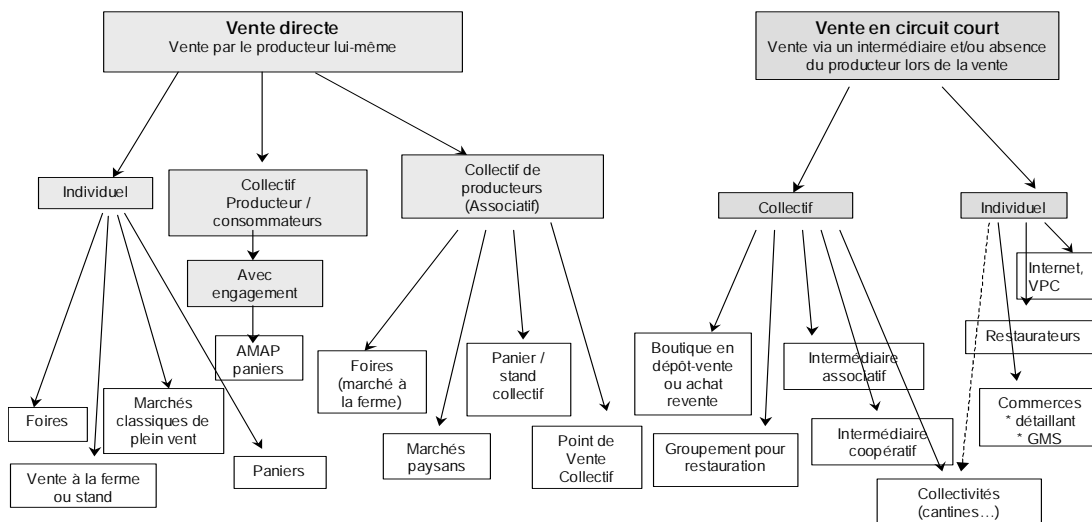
Vente directe
Vente par le producteur lui-même

Individuel

Collectif
Producteur /
consommateurs

Avec
engagement

AMAP
paniers

Collectif de
producteurs
(Associatif)

Foires

Vente à la ferme
ou stand

Marchés
classiques de
plein vent

Paniers

Foires
(marché à
la ferme)

Marchés
paysans

Panier /
stand
collectif

Point de
Vente
Collectif

Vente en circuit court
Vente via un intermédiaire et/ou absence
du producteur lors de la vente

Collectif

Individuel

Boutique en
dépôt-vente
ou achat
revente

Groupement pour
restauration

Intermédiaire
associatif

Intermédiaire
coopératif

Internet,
VPC

Restaurateurs

Commerces
* détaillant
* GMS

Collectivités
(cantines…)